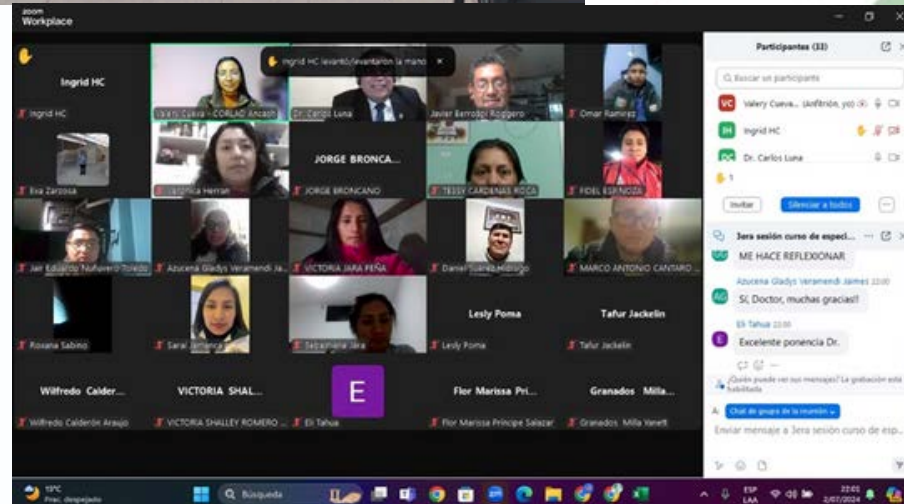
zoom
Workplace

Ingrid HC levantó/levantaron la mano ×

Ingrid HC
Ingrid HC
Valery Cueva - CORLAD Ancash
Dr. Carlos Luna
Javier Barrozo Roggero
Omar Ramirez
Eva Zarzosa
Verónica Herran
JORGE BRONCA...
JORGE BRONCANO
TESSY CARDENAS ROCA
FIDEL ESPINOZA
Jair Eduardo Nuñuvero Toledo
Azucena Gladys Veramendi Ja...
VICTORIA JARA PEÑA
Daniel Suarez Hidalgo
MARCO ANTONIO CANTARO
Rosana Sabino
Sarai Jimenez
Sebastiana Jara
Lesly Poma
Lesly Poma
Tafur Jackelin
Tafur Jackelin
Wilfredo Calder...
Wilfredo Calderón Araujo
VICTORIA SHAL...
VICTORIA SHALLEY ROMERO ...
E
Eli Tahua
Flor Marissa Pri...
Flor Marissa Príncipe Salazar
Granados Milla...
Granados Milla Yanett

Participantes (33)
Buscar un participante
VC Valery Cueva... (Anfitrión, yo)
IH Ingrid HC
DC Dr. Carlos Luna
1
Invitar
Silenciar a todos
...
3era sesión curso de especi...
ME HACE REFLEXIONAR
Azucena Gladys Veramendi James 22:00
AG Si, Doctor, muchas gracias!!
Eli Tahua 22:00
E Excelente ponencia Dr.
¿Quién puede ver sus mensajes? La grabación está habilitada
A: Chat de grupo de la reunión
Enviar mensaje a 3era sesión curso de esp...

19°C
Prac. despejado
Búsqueda
ESP
LAA
22:01
2/07/2024